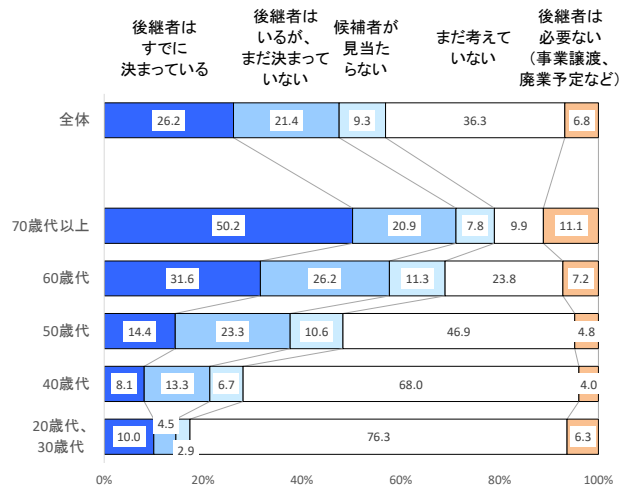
後継者はすでに決まっている

後継者はいるが、まだ決まっていない

候補者が見当たらない

まだ考えていない

後継者は必要ない（事業譲渡、廃業予定など）

| | | | | | |
|---|---|---|---|---|---|
| 全体 | 26.2 | 21.4 | 9.3 | 36.3 | 6.8 |
| 70歳代以上 | 50.2 | 20.9 | 7.8 | 9.9 | 11.1 |
| 60歳代 | 31.6 | 26.2 | 11.3 | 23.8 | 7.2 |
| 50歳代 | 14.4 | 23.3 | 10.6 | 46.9 | 4.8 |
| 40歳代 | 8.1 | 13.3 | 6.7 | 68.0 | 4.0 |
| 20歳代、30歳代 | 10.0 | 4.5 | 2.9 | 76.3 | 6.3 |

0%
20%
40%
60%
80%
100%